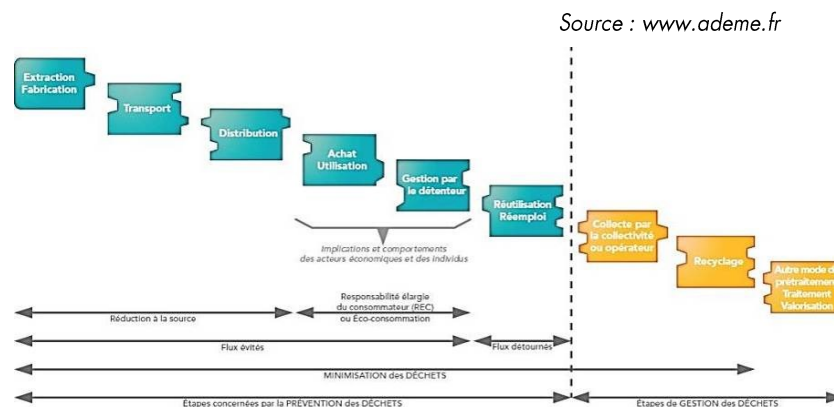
Source : www.ademe.fr

Extraction Fabrication

Transport

Distribution

Achat Utilisation

Gestion par le détenteur

Réutilisation Réemploi

Collecte par la collectivité ou opérateur

Recyclage

Autre mode d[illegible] prétraitemen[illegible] Traitement Valorisation

Implications et comportements des acteurs économiques et des individus

Réduction à la source

Responsabilité élargie du consommateur (REC) ou Éco-consommation

Flux évités

Flux détournés

MINIMISATION des DÉCHETS

Étapes concernées par la PRÉVENTION des DÉCHETS

Étapes de GESTION des DÉCHETS